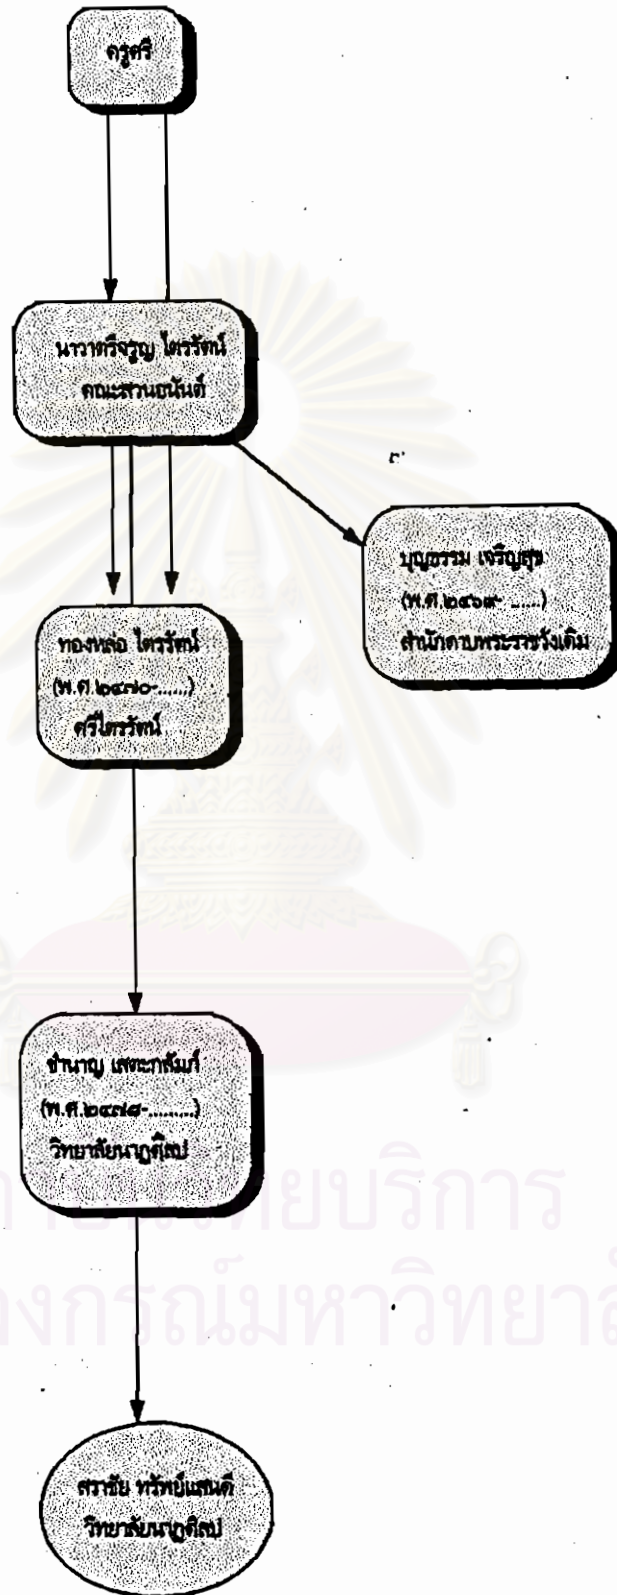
ครูศรี

นาวาตรีจรูญ ไตรรัตน์
คณะสามัคคีนันท์

บุญธรรม เจริญสุข
(พ.ศ.๒๔๖๕- .....)
สำนักดาบพระราชวังเดิม

ทองหล่อ ไตรรัตน์
(พ.ศ.๒๔๗๐-......)
ศรีไตรรัตน์

ชำนาญ เลพะกลัมภ์
(พ.ศ.๒๔๙๔-........)
วิทยาลัยนาฏศิลป

สุวาลัย ทรัพย์แสนดี
วิทยาลัยนาฏศิลป